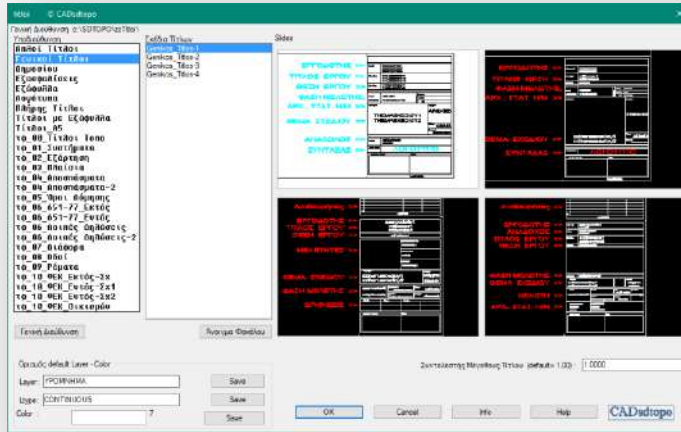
titloi © CADsdtopo

Γενική Διεύθυνση: c:\SDTOPO\cst\titloi\

Υποδιεύθυνση

Απλοί Τίτλοι
Γενικοί Τίτλοι
Θερμαίου
Εξασφαλίσεις
Εξώφυλλα
Λογότυπα
Μάθρος Τίτλος
Τίτλοι με Εξώφυλλα
Τίτλοι_Α5
το_00_Τίτλοι Τοπο
το_01_Συστήματα
το_02_Εξάρτηση
το_03_Υλικά
το_04_Αποσπάσματα
το_04_Αποσπάσματα-2
το_05_Όροι Δόμησης
το_06_651-77_Εκτός
το_06_651-77_Εντός
το_06_Πολιτικές Δηλώσεις
το_06_Πολιτικές Δηλώσεις-2
το_07_Διάφορα
το_08_Οδοί
το_09_Ρέματα
το_10_ΦΕΚ_Εντός-2x
το_10_ΦΕΚ_Εκτός-2x1
το_10_ΦΕΚ_Εντός-2x2
το_10_ΦΕΚ_Οικισμών

Σχέδια Τίτλων

Genikos_Titlos-1
Genikos_Titlos-2
Genikos_Titlos-3
Genikos_Titlos-4

Slides

ΕΡΓΟΔΟΤΗΣ =>
ΤΙΤΛΟΣ ΕΡΓΟΥ =>
ΘΕΣΗ ΕΡΓΟΥ =>
ΦΑΣΗ ΜΕΛΕΤΗΣ =>
ΑΡΙΘ. ΣΤΑΤ. ΥΠΗΡ =>
ΘΕΜΑ ΣΧΕΔΙΟΥ =>
ΑΝΑΔΟΧΟΣ =>
ΣΥΝΤΑΞΑΣ =>

ΕΡΓΟΔΟΤΗΣ =>
ΤΙΤΛΟΣ ΕΡΓΟΥ =>
ΦΑΣΗ ΜΕΛΕΤΗΣ =>
ΑΡΙΘ. ΣΤΑΤ. ΥΠΗΡ =>
ΘΕΜΑ ΣΧΕΔΙΟΥ =>
ΣΥΝΤΑΞΑΣ =>

ΑΝΑΔΟΧΟΣ =>
ΕΡΓΟΔΟΤΗΣ =>
ΤΙΤΛΟΣ ΕΡΓΟΥ =>
ΘΕΣΗ ΕΡΓΟΥ =>
ΜΕΛΕΤΗΤΕΣ =>
ΘΕΜΑ ΣΧΕΔΙΟΥ =>
ΦΑΣΗ ΜΕΛΕΤΗΣ =>
ΕΠΙΒΛΕΨΗ =>

ΕΡΓΟΔΟΤΗΣ =>
ΑΝΑΔΟΧΟΣ =>
ΤΙΤΛΟΣ ΕΡΓΟΥ =>
ΘΕΣΗ ΕΡΓΟΥ =>
ΦΑΣΗ ΜΕΛΕΤΗΣ =>
ΘΕΜΑ ΣΧΕΔΙΟΥ =>
ΜΕΛΕΤΗ =>
ΑΡΙΘ. ΣΤΑΤ. ΥΠΗΡ =>

Γενική Διεύθυνση

Άνοιγμα Φακέλου

Ορισμός default Layer - Color
Layer: ΥΠΟΜΝΗΜΑ
Ltype: CONTINUOUS
Color: 7
Save
Save
Save

Συντελεστής Μεγέθους Τίτλου (default= 1.00): 1.0000

OK
Cancel
Info
Help
CADsdtopo